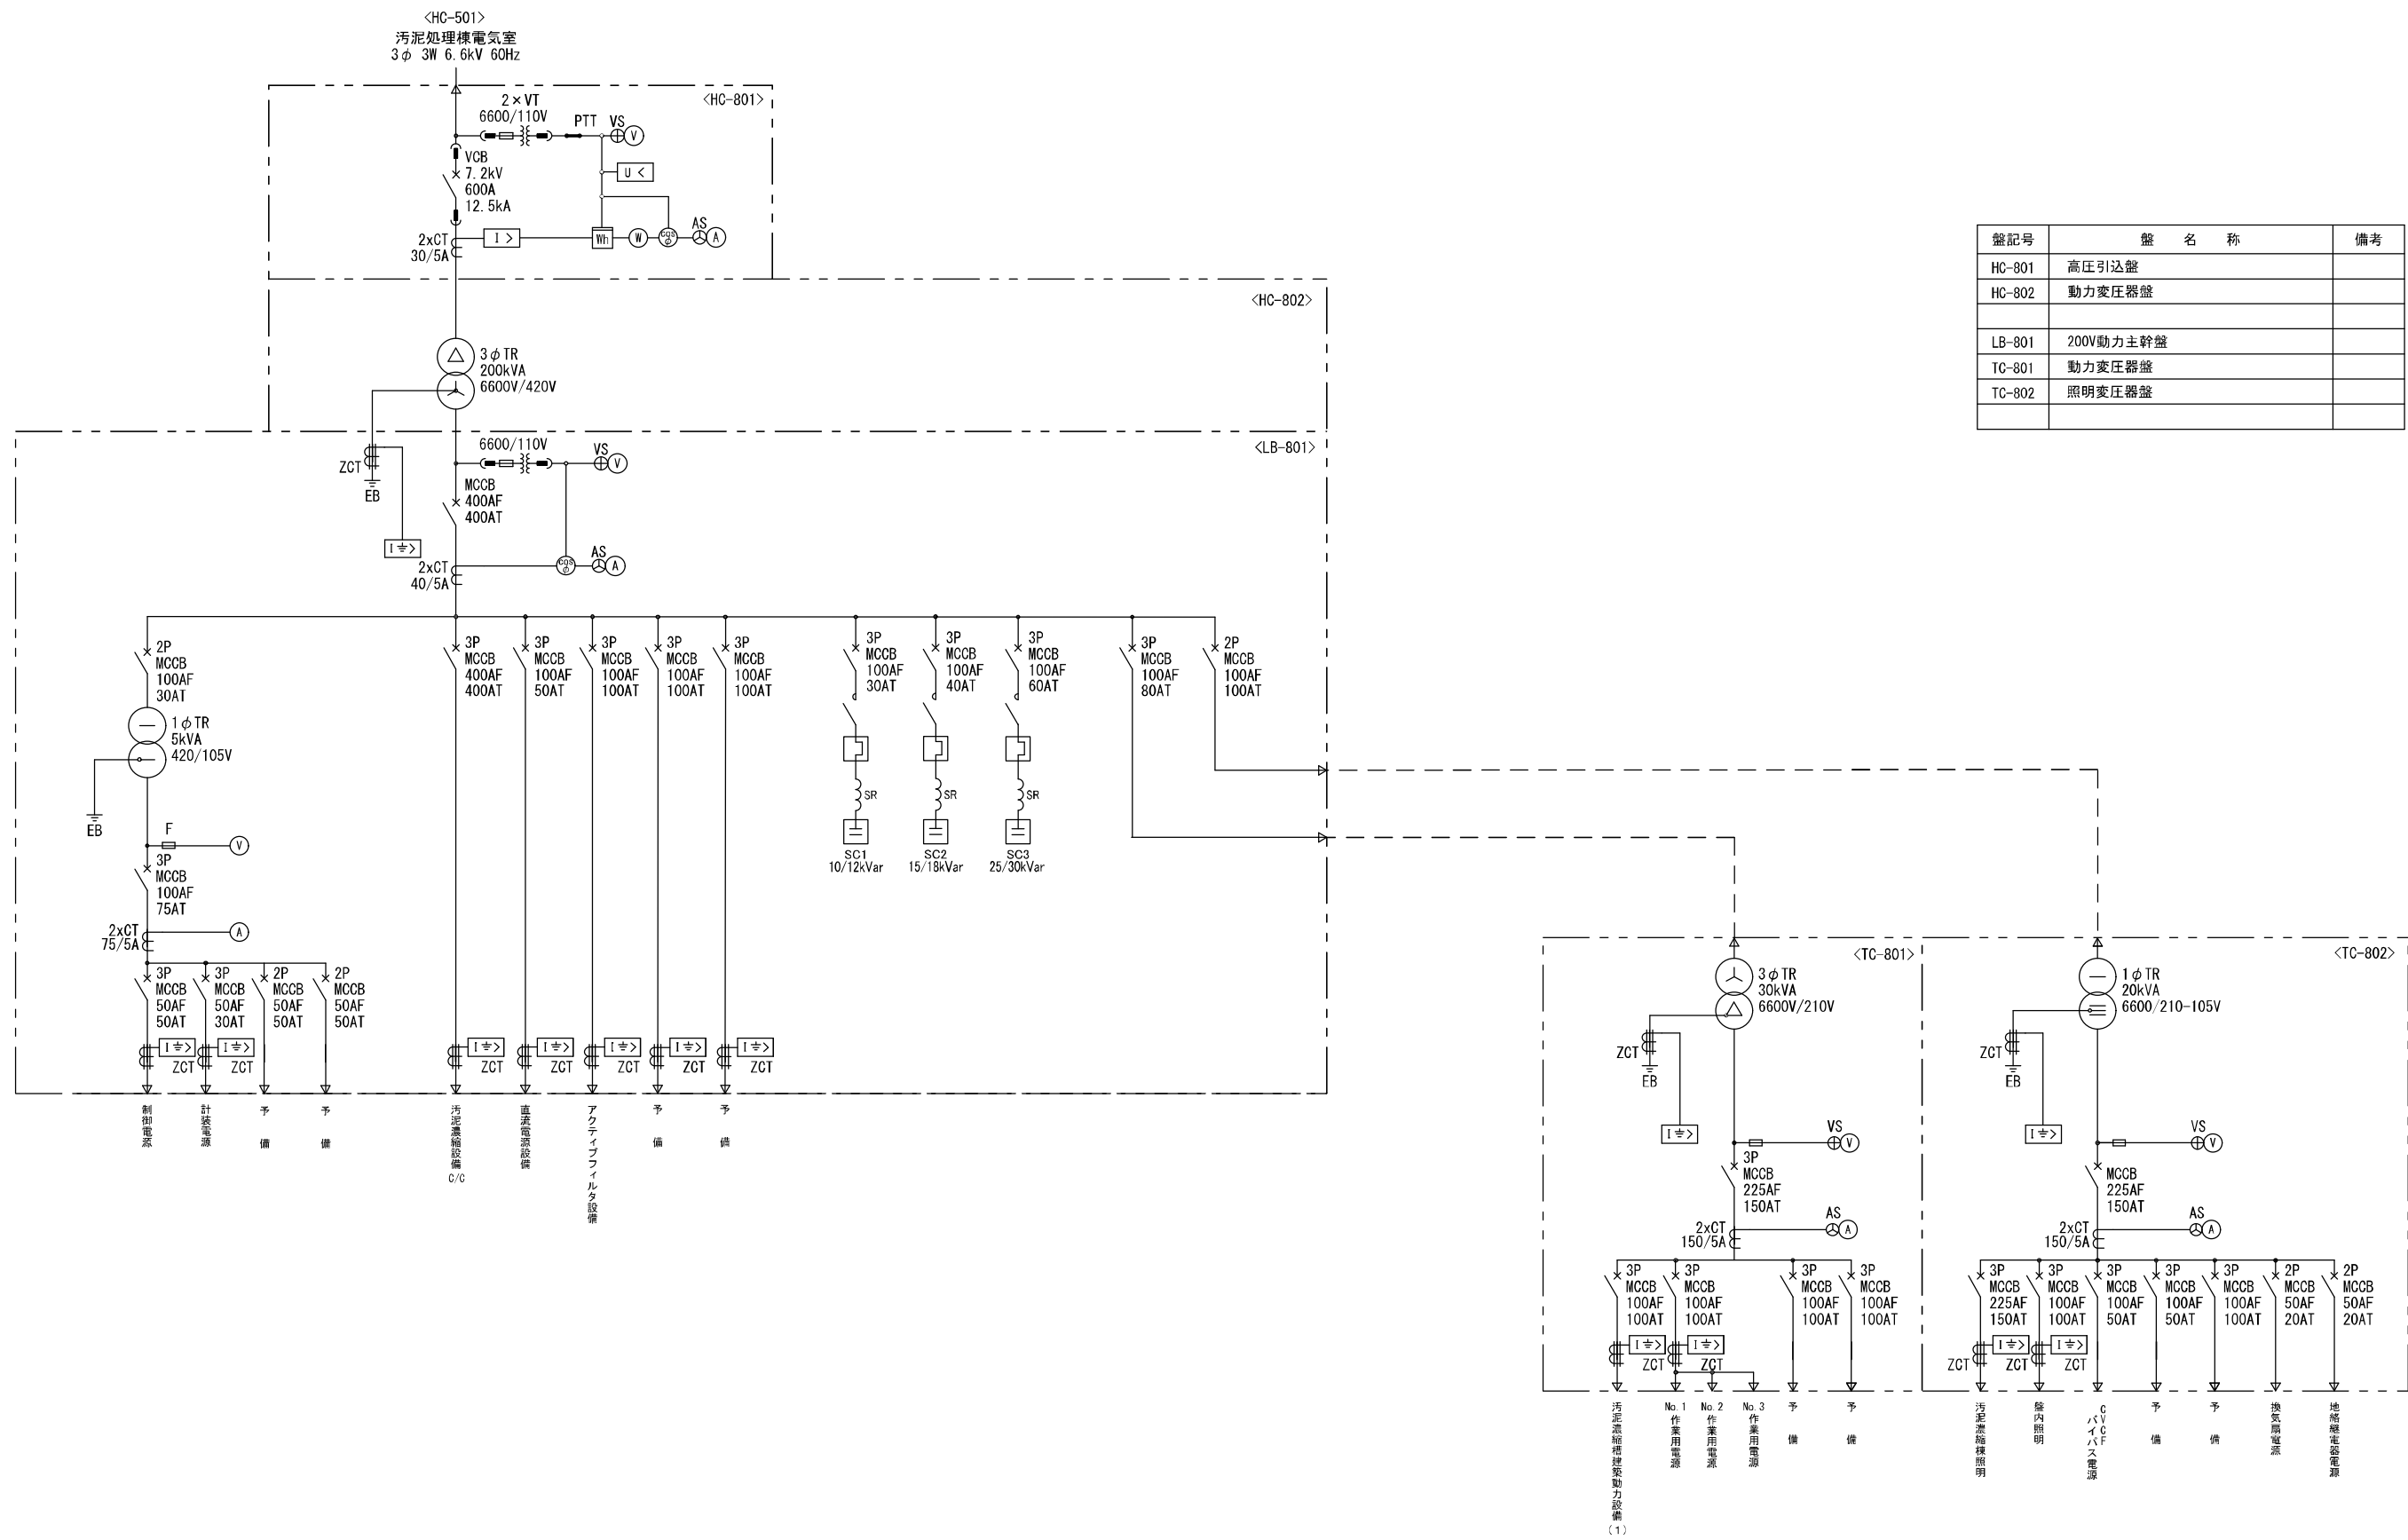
<HC-501>
汚泥処理棟電気室
3φ 3W 6.6kV 60Hz

<HC-801>
2×VT
6600/110V
PTT
VS
V
VCB
7.2kV
600A
12.5kA
U <
AS
2xCT
30/5A
I >
Wh
W
cos φ
A

<HC-802>
3φTR
200kVA
6600V/420V

<LB-801>
6600/110V
VS
V
ZCT
EB
MCCB
400AF
400AT
I ⏚ >
AS
2xCT
40/5A
cos φ
A

2P
MCCB
100AF
30AT
1φTR
5kVA
420/105V
EB
F
V
3P
MCCB
100AF
75AT
2xCT
75/5A
A
3P
MCCB
50AF
50AT
3P
MCCB
50AF
30AT
2P
MCCB
50AF
50AT
2P
MCCB
50AF
50AT
I ⏚ >
ZCT
I ⏚ >
ZCT

3P
MCCB
400AF
400AT
3P
MCCB
100AF
50AT
3P
MCCB
100AF
100AT
3P
MCCB
100AF
100AT
3P
MCCB
100AF
100AT
I ⏚ >
ZCT
I ⏚ >
ZCT
I ⏚ >
ZCT
I ⏚ >
ZCT
I ⏚ >
ZCT

3P
MCCB
100AF
30AT
3P
MCCB
100AF
40AT
3P
MCCB
100AF
60AT
SR
SR
SR
SC1
10/12kVar
SC2
15/18kVar
SC3
25/30kVar

3P
MCCB
100AF
80AT
2P
MCCB
100AF
100AT

制御電源
計装電源
予備
予備
汚泥濃縮設備 C/C
直流電源設備
アクティブフィルタ設備
予備
予備

| 盤記号 | 盤 名 称 | 備考 |
|---|---|---|
| HC-801 | 高圧引込盤 | |
| HC-802 | 動力変圧器盤 | |
| | | |
| LB-801 | 200V動力主幹盤 | |
| TC-801 | 動力変圧器盤 | |
| TC-802 | 照明変圧器盤 | |
| | | |

<TC-801>
3φTR
30kVA
6600V/210V
ZCT
EB
I ⏚ >
VS
V
3P
MCCB
225AF
150AT
AS
A
2xCT
150/5A
3P
MCCB
100AF
100AT
3P
MCCB
100AF
100AT
3P
MCCB
100AF
100AT
3P
MCCB
100AF
100AT
I ⏚ >
ZCT
I ⏚ >
ZCT
汚泥濃縮槽建築動力設備(1)
No.1 作業用電源
No.2 作業用電源
No.3 作業用電源
予備
予備

<TC-802>
1φTR
20kVA
6600/210-105V
ZCT
EB
I ⏚ >
VS
V
MCCB
225AF
150AT
AS
A
2xCT
150/5A
3P
MCCB
225AF
150AT
3P
MCCB
100AF
100AT
3P
MCCB
100AF
50AT
3P
MCCB
100AF
50AT
3P
MCCB
100AF
100AT
2P
MCCB
50AF
20AT
2P
MCCB
50AF
20AT
ZCT
I ⏚ >
ZCT
I ⏚ >
ZCT
汚泥濃縮棟照明
盤内照明
CVCF バイパス電源
予備
予備
換気扇電源
地絡継電器電源